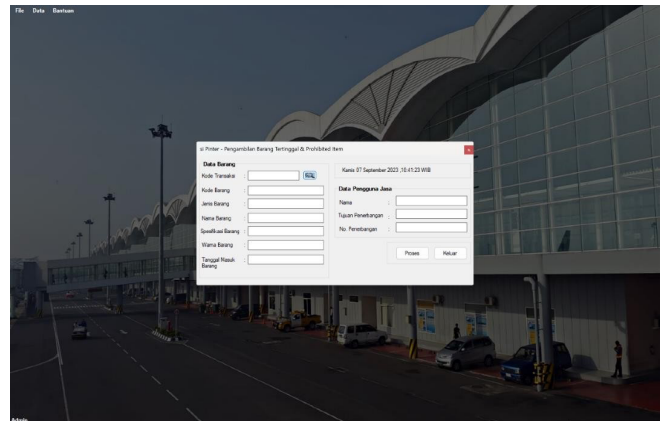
File Data Bantuan

Printer - Pengambilan Barang Tertinggal & Prohibited Item

Data Barang

Kode Transaksi

SQL

Kode Barang

Jenis Barang

Nama Barang

Spesifikasi Barang

Warna Barang

Tanggal Masuk Barang

Kamis 07 September 2023 ,10:41:23 WIB

Data Pengguna Jasa

Nama

Tujuan Penerbangan

No. Penerbangan

Proses

Keluar

Admin